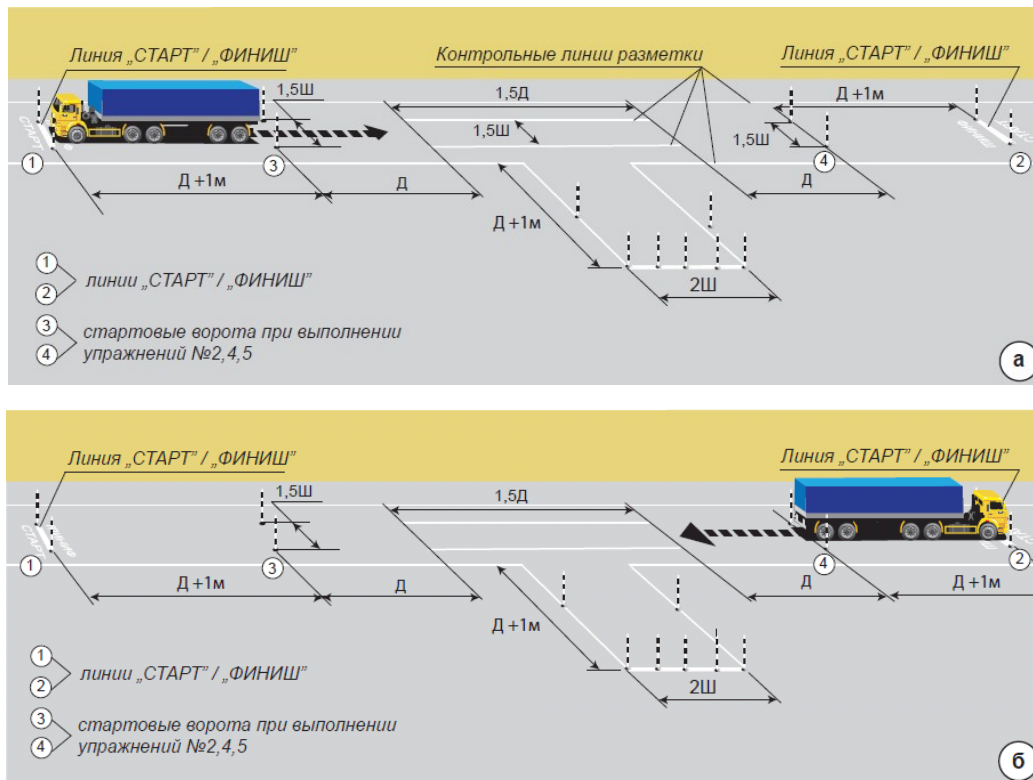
Линия „СТАРТ" / „ФИНИШ"

Контрольные линии разметки

Линия „СТАРТ" / „ФИНИШ"

СТАРТ

1,5Ш

1,5Д

Д +1м

1,5Ш

1,5Ш

ФИНИШ

1

3

4

2

Д +1м

Д

Д

Д +1м

2Ш

1 2 линии „СТАРТ" / „ФИНИШ"

3 4 стартовые ворота при выполнении упражнений №2,4,5

а

Линия „СТАРТ" / „ФИНИШ"

Линия „СТАРТ" / „ФИНИШ"

СТАРТ

ФИНИШ

1,5Ш

1,5Д

1

3

4

2

Д +1м

Д

Д

Д +1м

Д +1м

2Ш

1 2 линии „СТАРТ" / „ФИНИШ"

3 4 стартовые ворота при выполнении упражнений №2,4,5

б